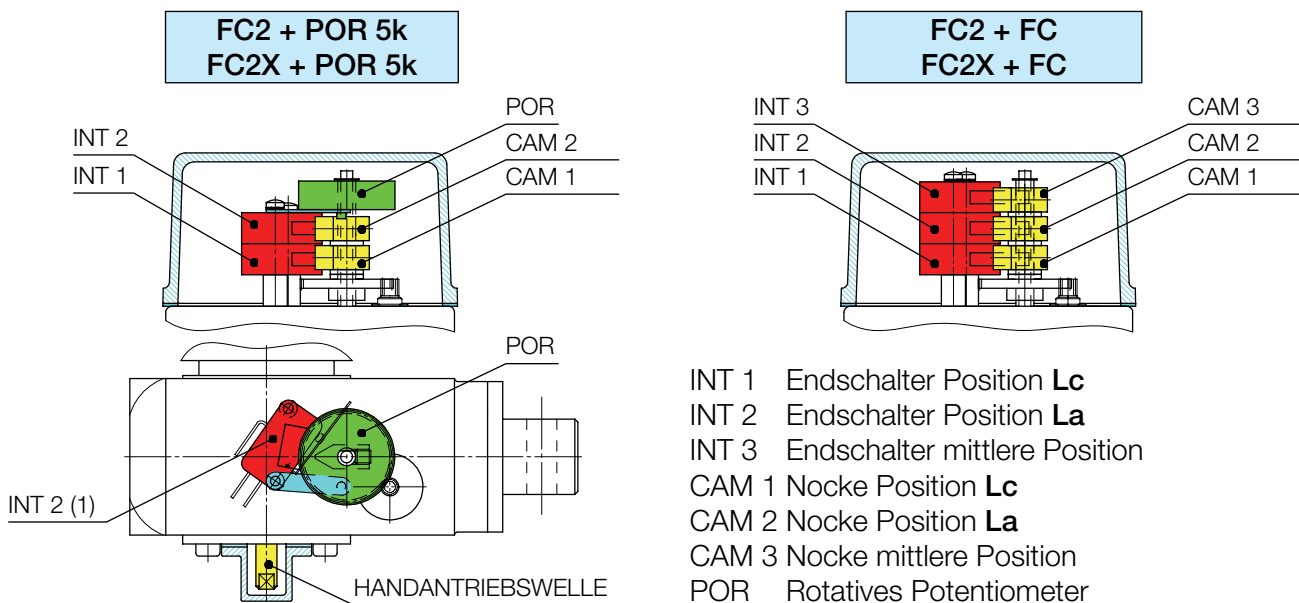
FC2 + POR 5k
FC2X + POR 5k

POR
INT 2
CAM 2
INT 1
CAM 1

POR

INT 2 (1)

HANDANTRIEBSWELLE

FC2 + FC
FC2X + FC

INT 3
CAM 3
INT 2
CAM 2
INT 1
CAM 1

INT 1 Endschalter Position **Lc**
INT 2 Endschalter Position **La**
INT 3 Endschalter mittlere Position
CAM 1 Nocke Position **Lc**
CAM 2 Nocke Position **La**
CAM 3 Nocke mittlere Position
POR Rotatives Potentiometer